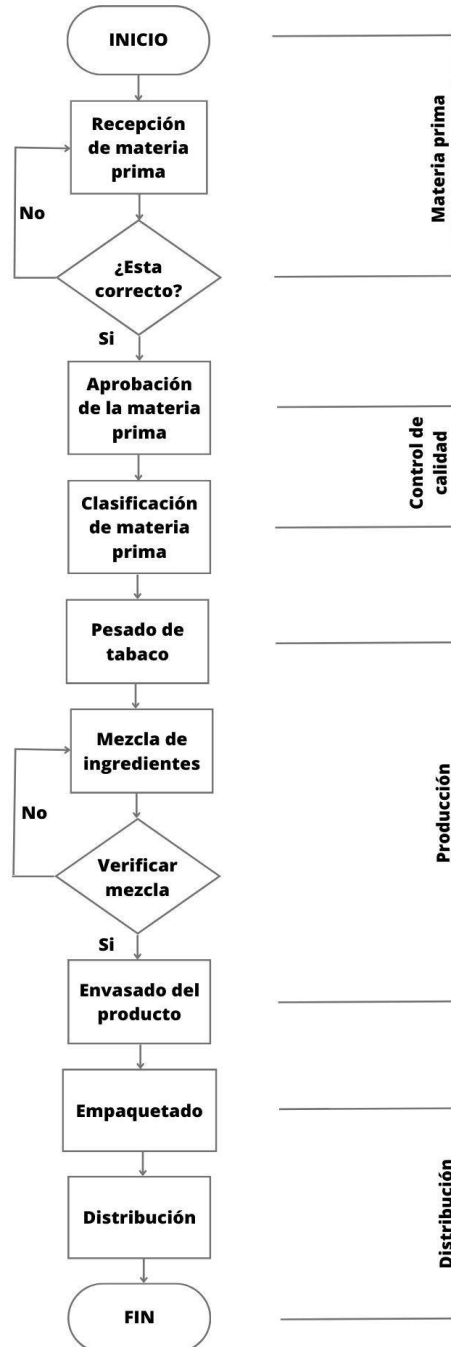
INICIO

Recepción de materia prima

No

¿Esta correcto?

Si

Aprobación de la materia prima

Clasificación de materia prima

Pesado de tabaco

Mezcla de ingredientes

No

Verificar mezcla

Si

Envasado del producto

Empaquetado

Distribución

FIN

Materia prima

Control de calidad

Producción

Distribución